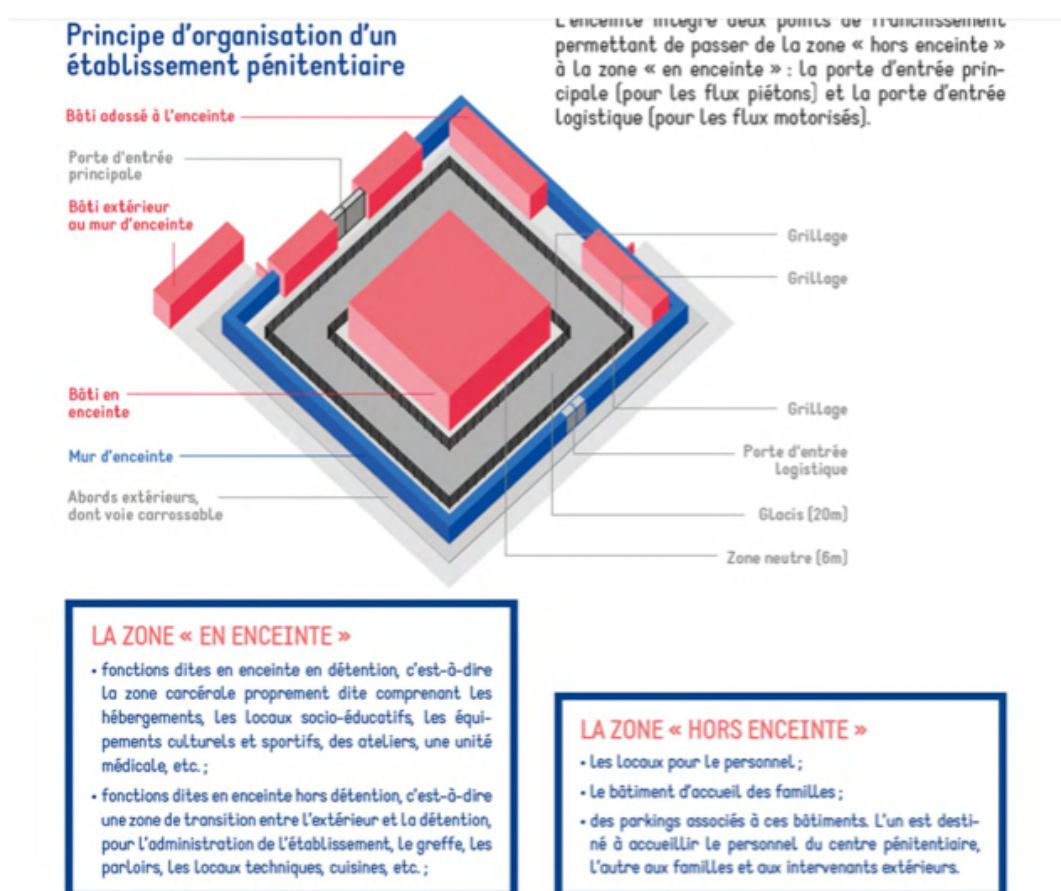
Principe d'organisation d'un établissement pénitentiaire

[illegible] permettant de passer de la zone « hors enceinte » à la zone « en enceinte » : la porte d'entrée principale (pour les flux piétons) et la porte d'entrée logistique (pour les flux motorisés).

Bâti adossé à l'enceinte

Porte d'entrée principale

Bâti extérieur au mur d'enceinte

Grillage

Grillage

Bâti en enceinte

Grillage

Mur d'enceinte

Porte d'entrée logistique

Abords extérieurs, dont voie carrossable

Glacis (20m)

Zone neutre (6m)

LA ZONE « EN ENCEINTE »

• fonctions dites en enceinte en détention, c'est-à-dire la zone carcérale proprement dite comprenant les hébergements, les locaux socio-éducatifs, les équipements culturels et sportifs, des ateliers, une unité médicale, etc. ;

• fonctions dites en enceinte hors détention, c'est-à-dire une zone de transition entre l'extérieur et la détention, pour l'administration de l'établissement, le greffe, les parloirs, les locaux techniques, cuisines, etc. ;

LA ZONE « HORS ENCEINTE »

• les locaux pour le personnel ;

• le bâtiment d'accueil des familles ;

• des parkings associés à ces bâtiments. L'un est destiné à accueillir le personnel du centre pénitentiaire, l'autre aux familles et aux intervenants extérieurs.